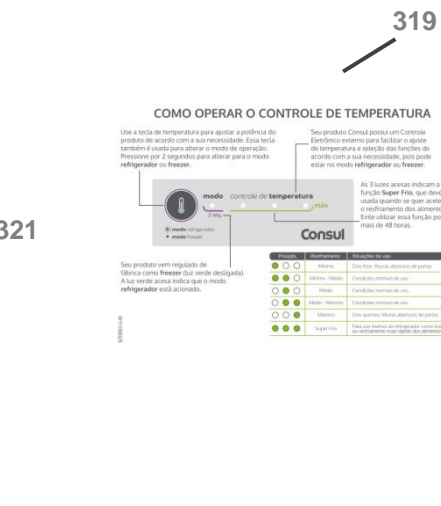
319

321

COMO OPERAR O CONTROLE DE TEMPERATURA

Use a tecla de temperatura para ajustar a potência do produto de acordo com a sua necessidade. Essa tecla também é usada para alterar o modo de operação. Pressione por 2 segundos para alterar para o modo refrigerador ou freezer.

Seu produto Consul possui um Controle Eletrônico externo para facilitar o ajuste de temperatura e seleção das funções de acordo com a sua necessidade, pois pode estar no modo refrigerador ou freezer.

As 3 luzes acesas indicam a função Super Frio, que deve usada quando se quer acele o resfriamento dos alimen Evite utilizar essa função po mais de 48 horas.

modo controle de temperatura

2 seg.

máx

modo refrigerador
modo freezer

Consul

Seu produto vem regulado de fábrica como freezer (luz verde desligada). A luz verde acesa indica que o modo refrigerador está acionado.

| Posição | Resfriamento | Situações de uso |
|---|---|---|
| | Mínimo | Dias frios. Poucas aberturas de portas. |
| | Mínimo - Médio | Condições normais de uso. |
| | Médio | Condições normais de uso. |
| | Médio - Máximo | Condições normais de uso. |
| | Máximo | Dias quentes. Muitas aberturas de portas. |
| | Super Frio | Para uso intenso do refrigerador como fest ou resfriamento mais rápido dos aliment |

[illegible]